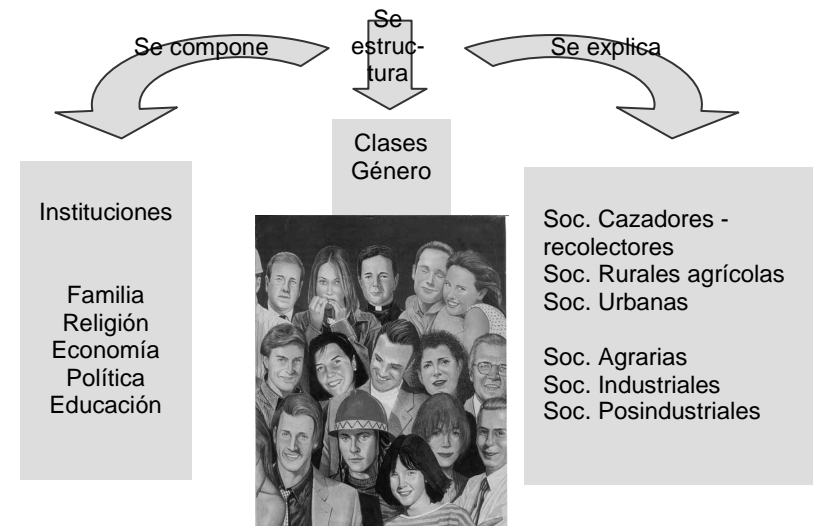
Se compone

Se estructura

Se explica

Clases
Género

Instituciones

Familia
Religión
Economía
Política
Educación

Soc. Cazadores - recolectores
Soc. Rurales agrícolas
Soc. Urbanas

Soc. Agrarias
Soc. Industriales
Soc. Posindustriales